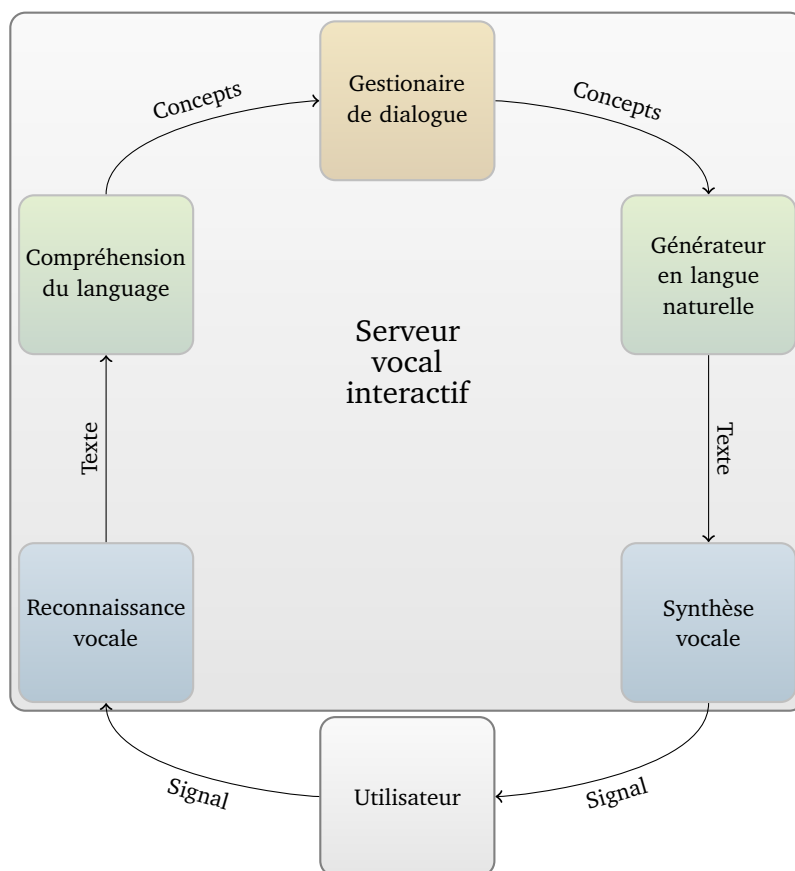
Gestionaire de dialogue

Concepts

Concepts

Compréhension du language

Générateur en langue naturelle

Serveur vocal interactif

Texte

Texte

Reconnaissance vocale

Synthèse vocale

Signal

Utilisateur

Signal